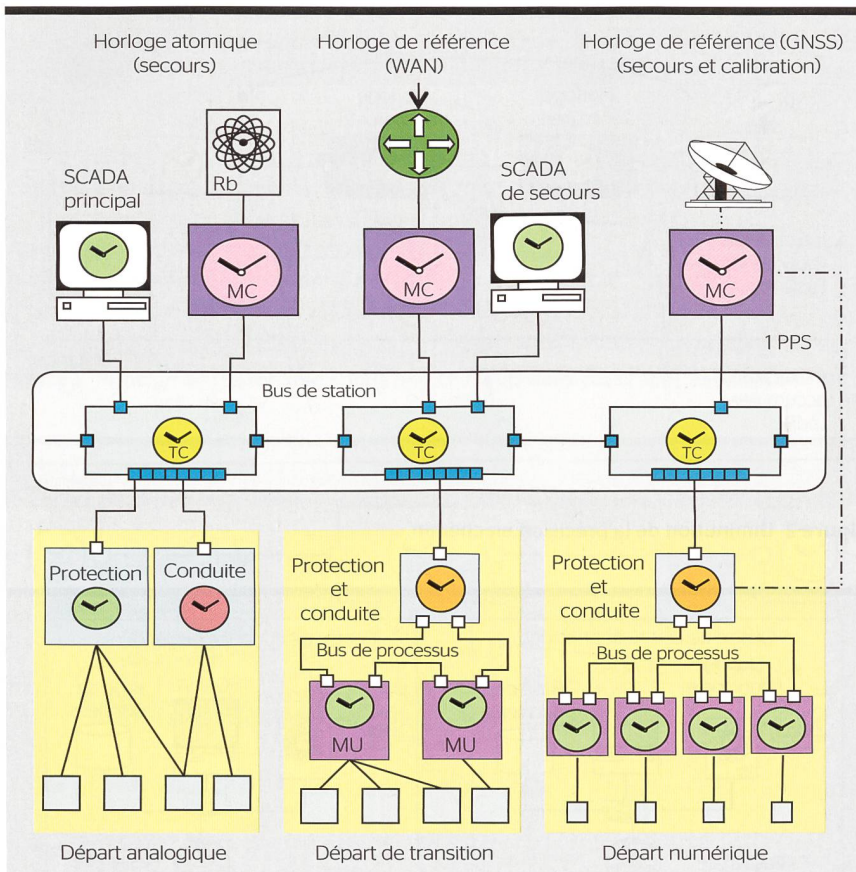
Horloge atomique (secours)

Horloge de référence (WAN)

Horloge de référence (GNSS) (secours et calibration)

Rb

SCADA principal

SCADA de secours

MC

MC

MC

1 PPS

Bus de station

TC

TC

TC

Protection

Conduite

Protection et conduite

Bus de processus

MU

MU

Protection et conduite

Bus de processus

Départ analogique

Départ de transition

Départ numérique